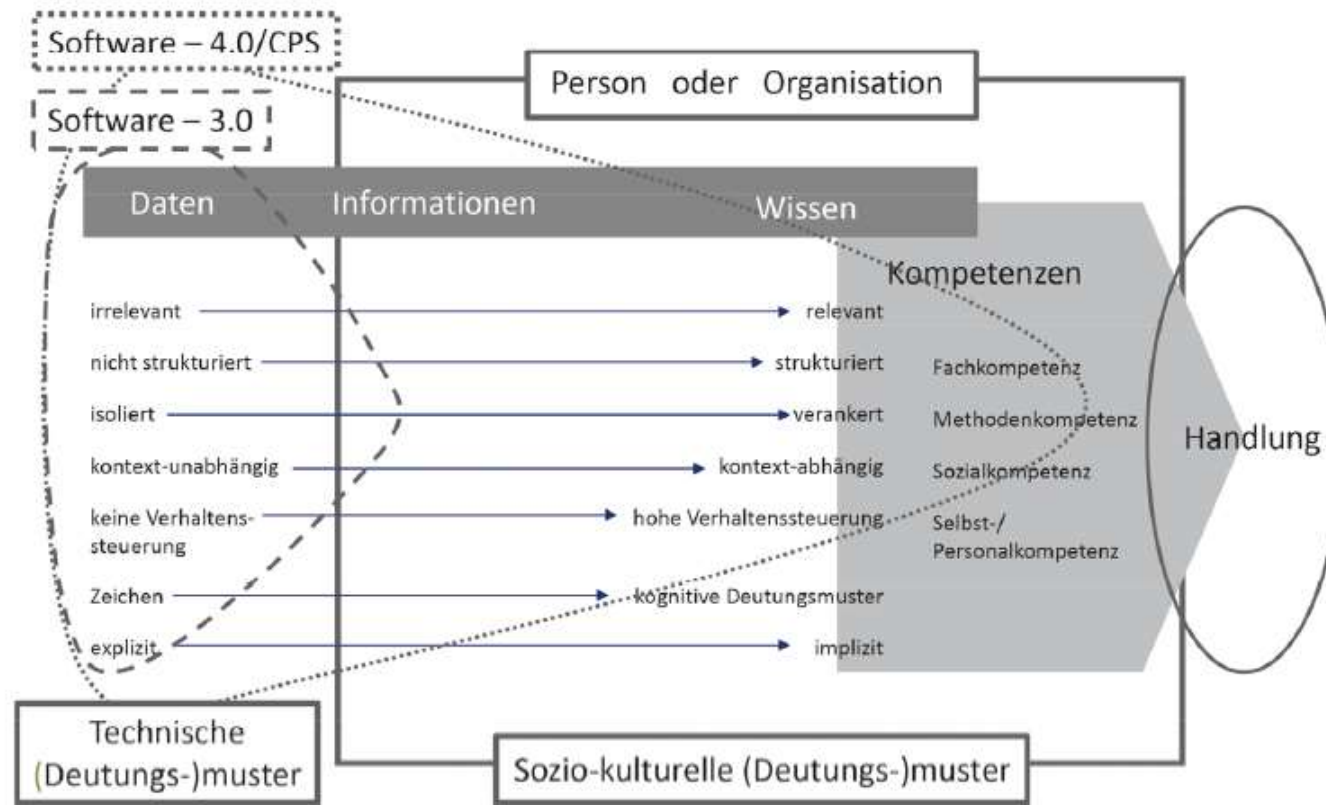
Software – 4.0/CPS

Software – 3.0

Person oder Organisation

Daten Informationen Wissen

Kompetenzen

irrelevant → relevant

nicht strukturiert → strukturiert

isoliert → verankert

kontext-unabhängig → kontext-abhängig

keine Verhaltenssteuerung → hohe Verhaltenssteuerung

Zeichen → kognitive Deutungsmuster

explizit → implizit

Fachkompetenz

Methodenkompetenz

Sozialkompetenz

Selbst-/ Personalkompetenz

Handlung

Technische (Deutungs-)muster

Sozio-kulturelle (Deutungs-)muster